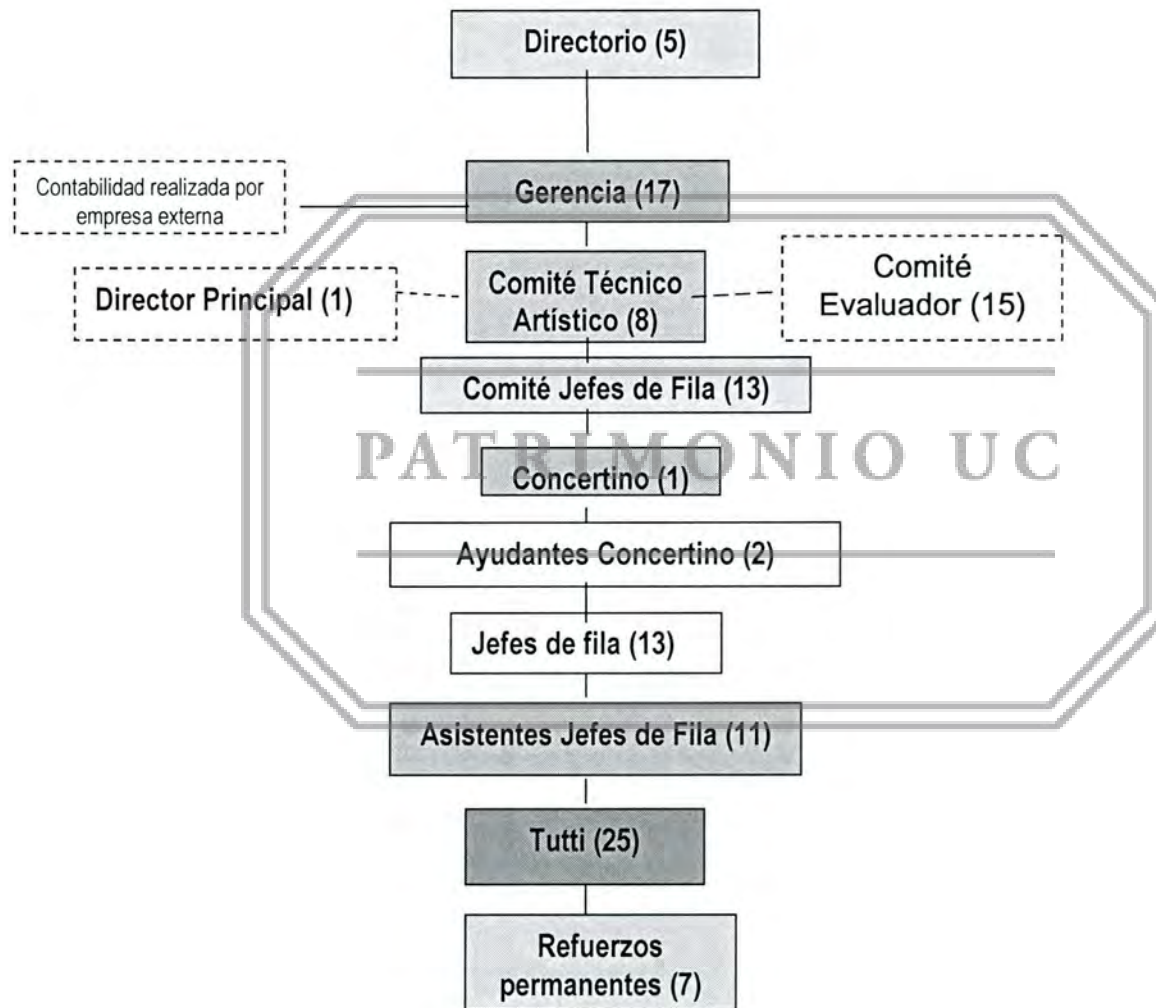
Directorio (5)

Contabilidad realizada por empresa externa

Gerencia (17)

Director Principal (1)

Comité Técnico Artístico (8)

Comité Evaluador (15)

Comité Jefes de Fila (13)

PATRIMONIO UC

Concertino (1)

Ayudantes Concertino (2)

Jefes de fila (13)

Asistentes Jefes de Fila (11)

Tutti (25)

Refuerzos permanentes (7)